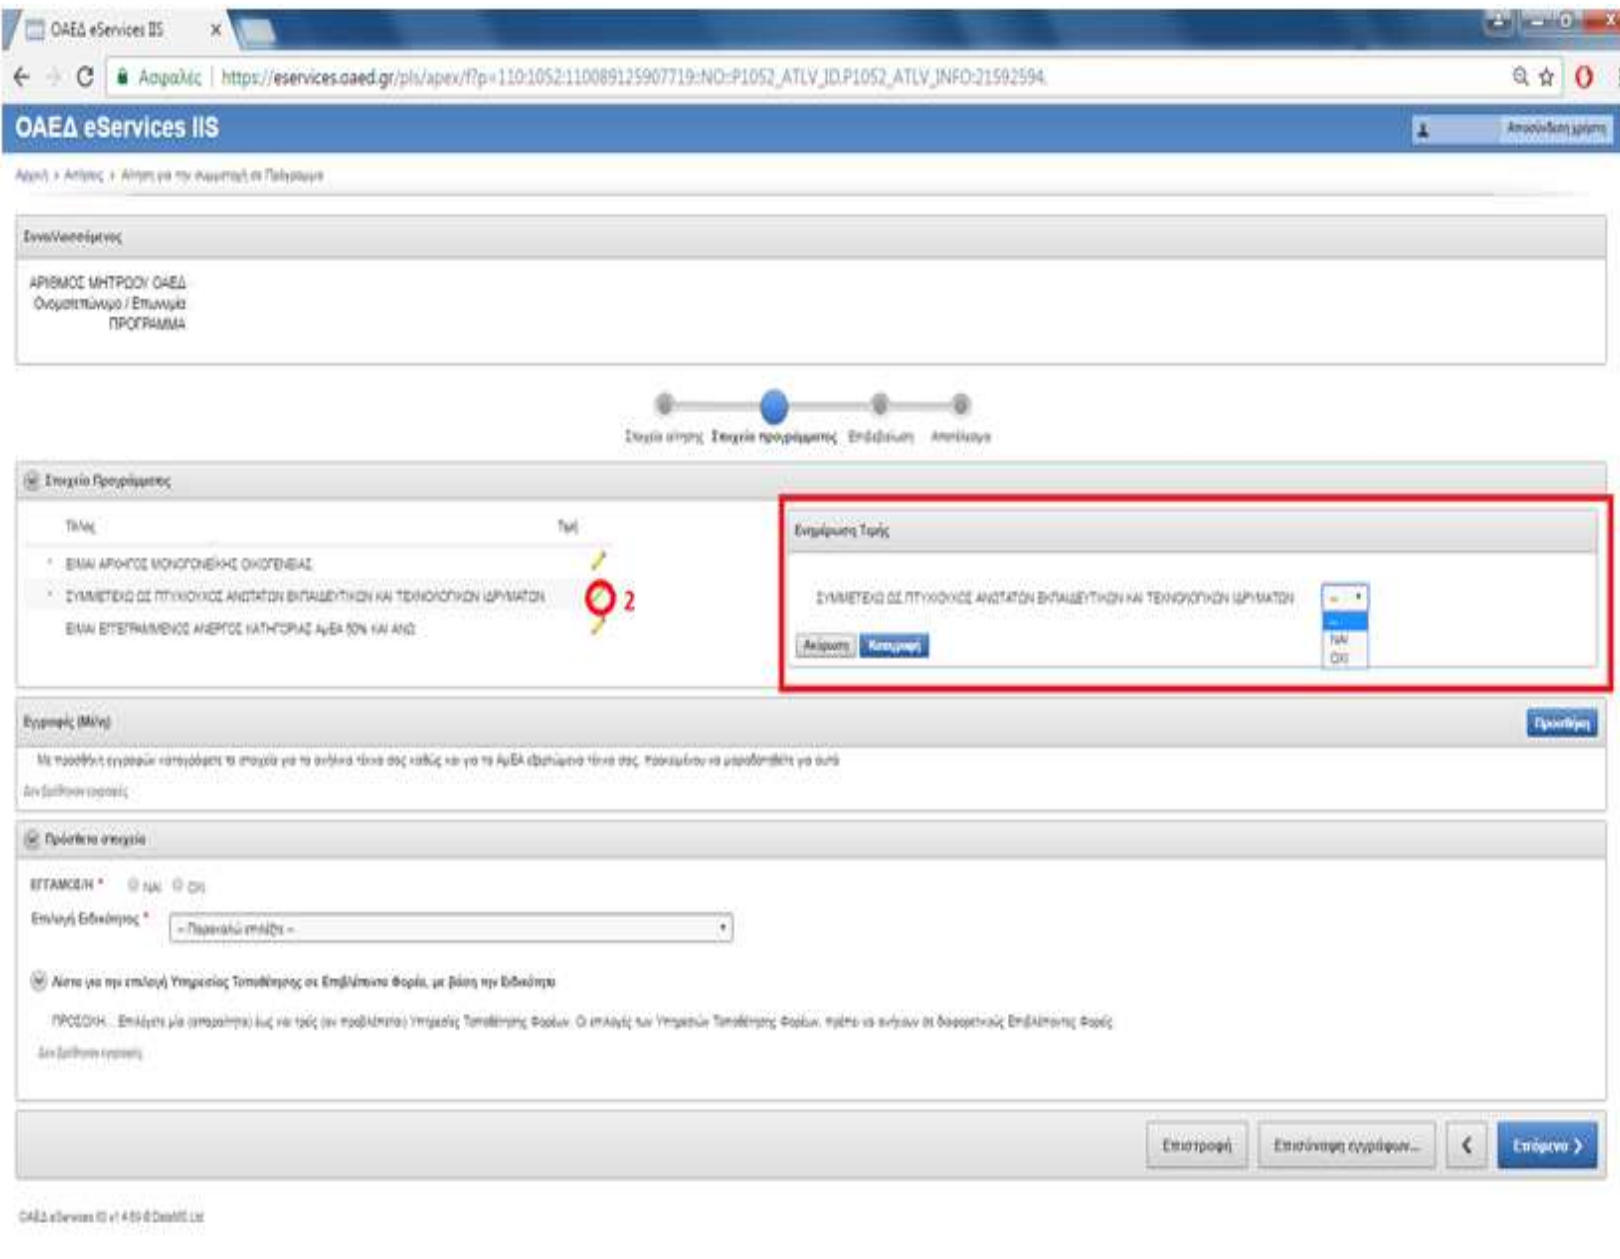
ΟΑΕΔ eServices IIS ×

Ασφαλές | https://eservices.oaed.gr/pls/apex/f?p=110:1052:110089125907719::NO::P1052_ATLV_ID,P1052_ATLV_INFO:21592594

ΟΑΕΔ eServices IIS

Αποσύνδεση χρήστη

Αρχική > Αιτήσεις > Αίτηση για την συμμετοχή σε Πρόγραμμα

Ενδιαφερόμενος

ΑΡΙΘΜΟΣ ΜΗΤΡΩΟΥ ΟΑΕΔ
Ονοματεπώνυμο / Επωνυμία
ΠΡΟΓΡΑΜΜΑ

Στοιχεία αίτησης Στοιχεία προγράμματος Επιβεβαίωση Αποτέλεσμα

Στοιχεία Προγράμματος

| Τίτλος | Τιμή |
|---|---|
| ΕΙΝΑΙ ΑΡΧΗΓΟΣ ΜΟΝΟΓΟΝΕΪΚΗΣ ΟΙΚΟΓΕΝΕΙΑΣ | |
| ΣΥΜΜΕΤΕΧΩ ΣΕ ΠΤΥΧΙΟΥΧΟΣ ΑΝΩΤΑΤΩΝ ΕΚΠΑΙΔΕΥΤΙΚΩΝ ΚΑΙ ΤΕΧΝΟΛΟΓΙΚΩΝ ΙΔΡΥΜΑΤΩΝ | |
| ΕΙΝΑΙ ΕΓΓΕΓΡΑΜΜΕΝΟΣ ΑΝΕΡΓΟΣ ΚΑΤΗΓΟΡΙΑΣ ΑμΕΑ 50% ΚΑΙ ΑΝΩ | |

2

Ενημέρωση Τιμής

ΣΥΜΜΕΤΕΧΩ ΣΕ ΠΤΥΧΙΟΥΧΟΣ ΑΝΩΤΑΤΩΝ ΕΚΠΑΙΔΕΥΤΙΚΩΝ ΚΑΙ ΤΕΧΝΟΛΟΓΙΚΩΝ ΙΔΡΥΜΑΤΩΝ
--
--
ΝΑΙ
ΟΧΙ

Ακύρωση Καταχώρηση

Εγγραφές (Μέλη)

Προσθήκη

Με προσθήκη εγγραφών καταχωρείτε τα στοιχεία για τα ανήλικα τέκνα σας καθώς και για τα ΑμΕΑ εξαρτώμενα τέκνα σας. Παρακαλούμε να μεριμνήσετε για αυτό

Δεν βρέθηκαν εγγραφές

Πρόσθετα στοιχεία

ΕΠΤΑΜΟΣ/Η * ΝΑΙ ΟΧΙ
Επιλογή Ειδικότητας * -- Παρακαλώ επιλέξτε --

Λίστα για την επιλογή Υπηρεσίας Τοποθέτησης σε Επιβλέποντα Φορέα, με βάση την Ειδικότητα

ΠΡΟΣΟΧΗ... Επιλέγετε μία (υποχρεωτικά) έως και τρείς (αν επιθυμείτε) Υπηρεσίες Τοποθέτησης Φορέων. Οι επιλογές των Υπηρεσιών Τοποθέτησης Φορέων, πρέπει να ανήκουν σε διαφορετικούς Επιβλέποντες Φορείς

Δεν βρέθηκαν εγγραφές

Επιστροφή Επισύναψη εγγράφων... < Επόμενο >

ΟΑΕΔ eServices IIS v1.4.89 © DataMIS Ltd